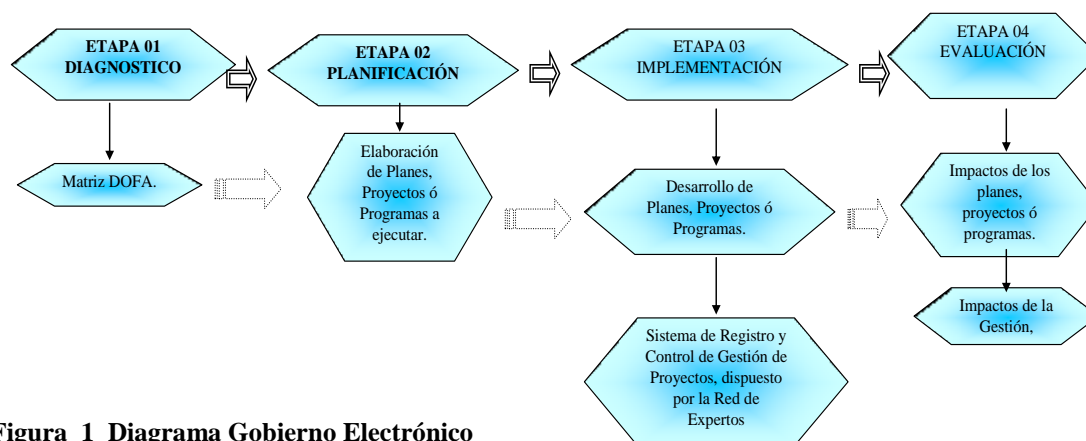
ETAPA 01
DIAGNOSTICO

ETAPA 02
PLANIFICACIÓN

ETAPA 03
IMPLEMENTACIÓN

ETAPA 04
EVALUACIÓN

Matriz DOFA.

Elaboración de Planes, Proyectos ó Programas a ejecutar.

Desarrollo de Planes, Proyectos ó Programas.

Impactos de los planes, proyectos ó programas.

Impactos de la Gestión,

Sistema de Registro y Control de Gestión de Proyectos, dispuesto por la Red de Expertos

Figura 1 Diagrama Gobierno Electrónico